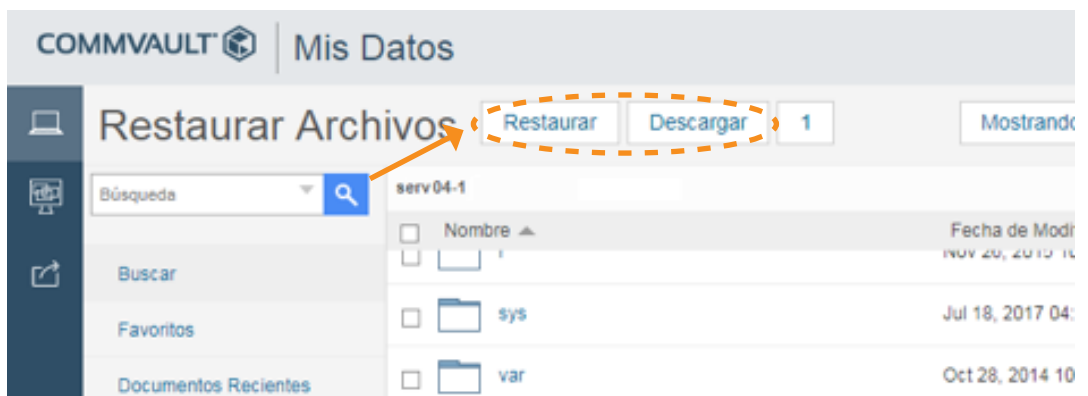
COMMVAULT | Mis Datos

Restaurar Archivos

Restaurar | Descargar | 1

Mostrando

Búsqueda

serv 04-1

Nombre

Fecha de Modi

Nov 26, 2015 1

Buscar

Favoritos

Documentos Recientes

sys

Jul 18, 2017 04:

var

Oct 28, 2014 10